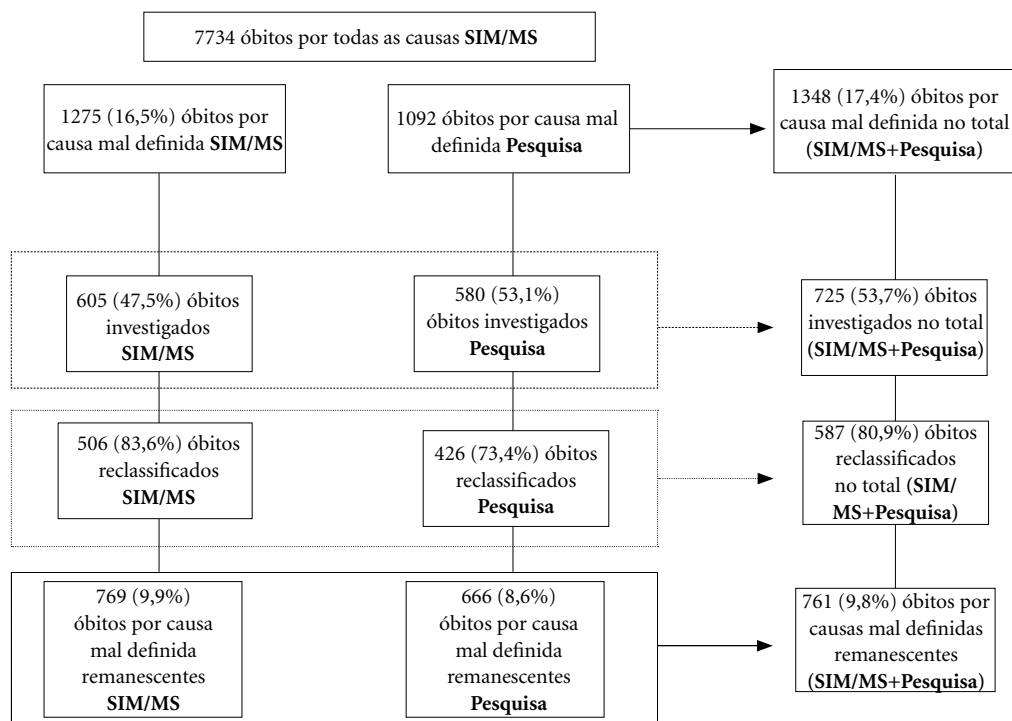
7734 óbitos por todas as causas **SIM/MS**

1275 (16,5%) óbitos por causa mal definida **SIM/MS**

1092 óbitos por causa mal definida **Pesquisa**

1348 (17,4%) óbitos por causa mal definida no total **(SIM/MS+Pesquisa)**

605 (47,5%) óbitos investigados **SIM/MS**

580 (53,1%) óbitos investigados **Pesquisa**

725 (53,7%) óbitos investigados no total **(SIM/MS+Pesquisa)**

506 (83,6%) óbitos reclassificados **SIM/MS**

426 (73,4%) óbitos reclassificados **Pesquisa**

587 (80,9%) óbitos reclassificados no total **(SIM/MS+Pesquisa)**

769 (9,9%) óbitos por causa mal definida remanescentes **SIM/MS**

666 (8,6%) óbitos por causa mal definida remanescentes **Pesquisa**

761 (9,8%) óbitos por causas mal definidas remanescentes **(SIM/MS+Pesquisa)**